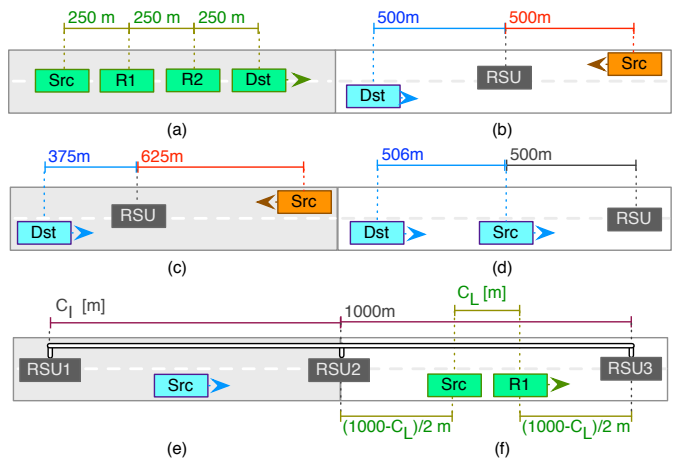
250 m 250 m 250 m
Src R1 R2 Dst
(a)

500m 500m
RSU Src
Dst
(b)

375m 625m
RSU Src
Dst
(c)

506m 500m
RSU
Dst Src
(d)

$C_I$ [m]
1000m
$C_L$ [m]
RSU1 RSU2 RSU3
Src Src R1
$(1000-C_L)/2$ m $(1000-C_L)/2$ m
(e) (f)